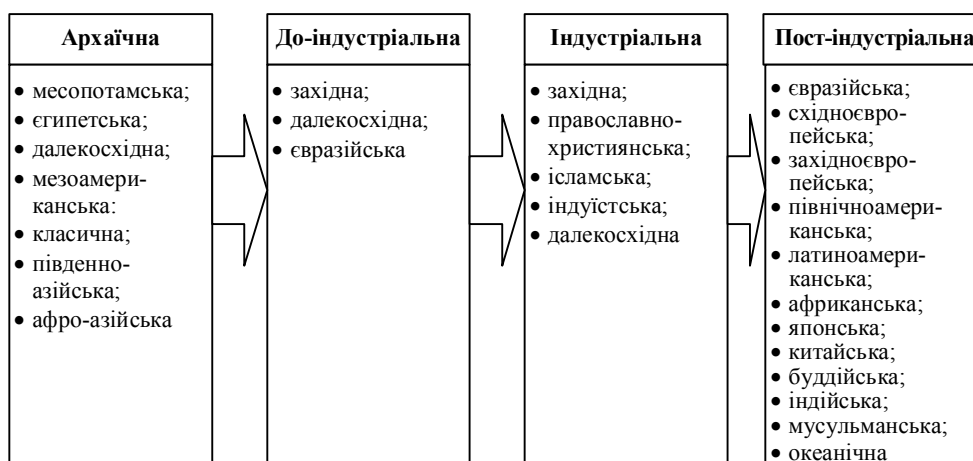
Архаїчна

• месопотамська;
• єгипетська;
• далекосхідна;
• мезоамериканська:
• класична;
• південноазійська;
• афро-азійська

До-індустріальна

• західна;
• далекосхідна;
• євразійська

Індустріальна

• західна;
• православно-християнська;
• ісламська;
• індуїстська;
• далекосхідна

Пост-індустріальна

• євразійська;
• східноєвропейська;
• західноєвропейська;
• північноамериканська;
• латиноамериканська;
• африканська;
• японська;
• китайська;
• буддійська;
• індійська;
• мусульманська;
• океанічна